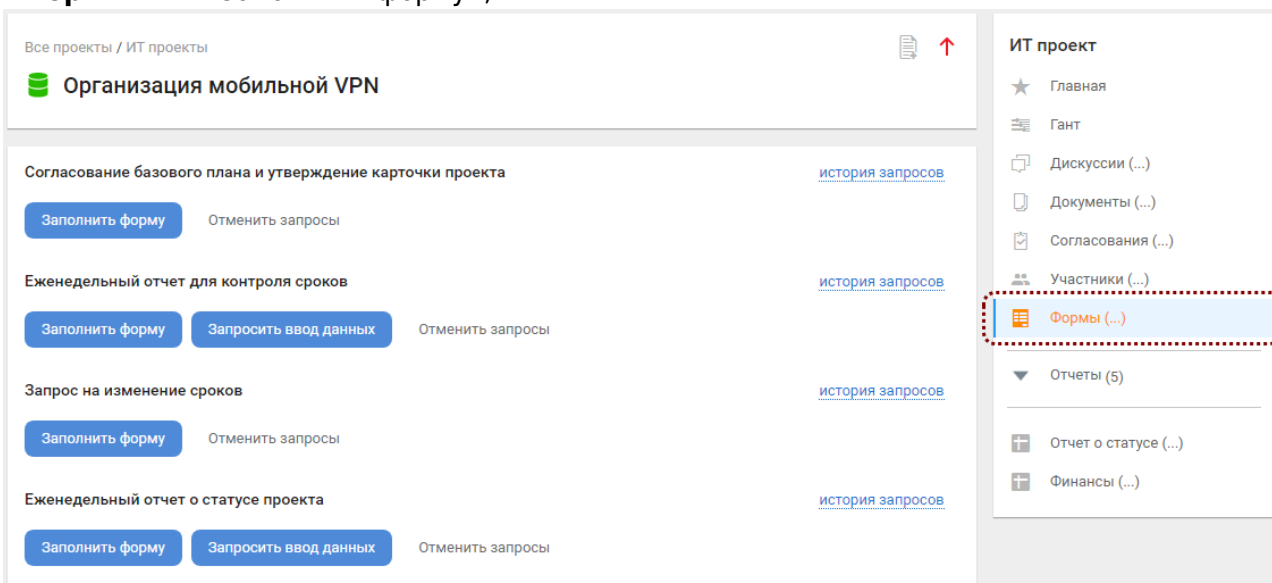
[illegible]

Все проекты / ИТ проекты

Организация мобильной VPN

Согласование базового плана и утверждение карточки проекта
история запросов
Заполнить форму
Отменить запросы

Еженедельный отчет для контроля сроков
история запросов
Заполнить форму
Запросить ввод данных
Отменить запросы

Запрос на изменение сроков
история запросов
Заполнить форму
Отменить запросы

Еженедельный отчет о статусе проекта
история запросов
Заполнить форму
Запросить ввод данных
Отменить запросы

ИТ проект
Главная
Гант
Дискуссии (...)
Документы (...)
Согласования (...)
Участники (...)
Формы (...)
Отчеты (5)
Отчет о статусе (...)
Финансы (...)